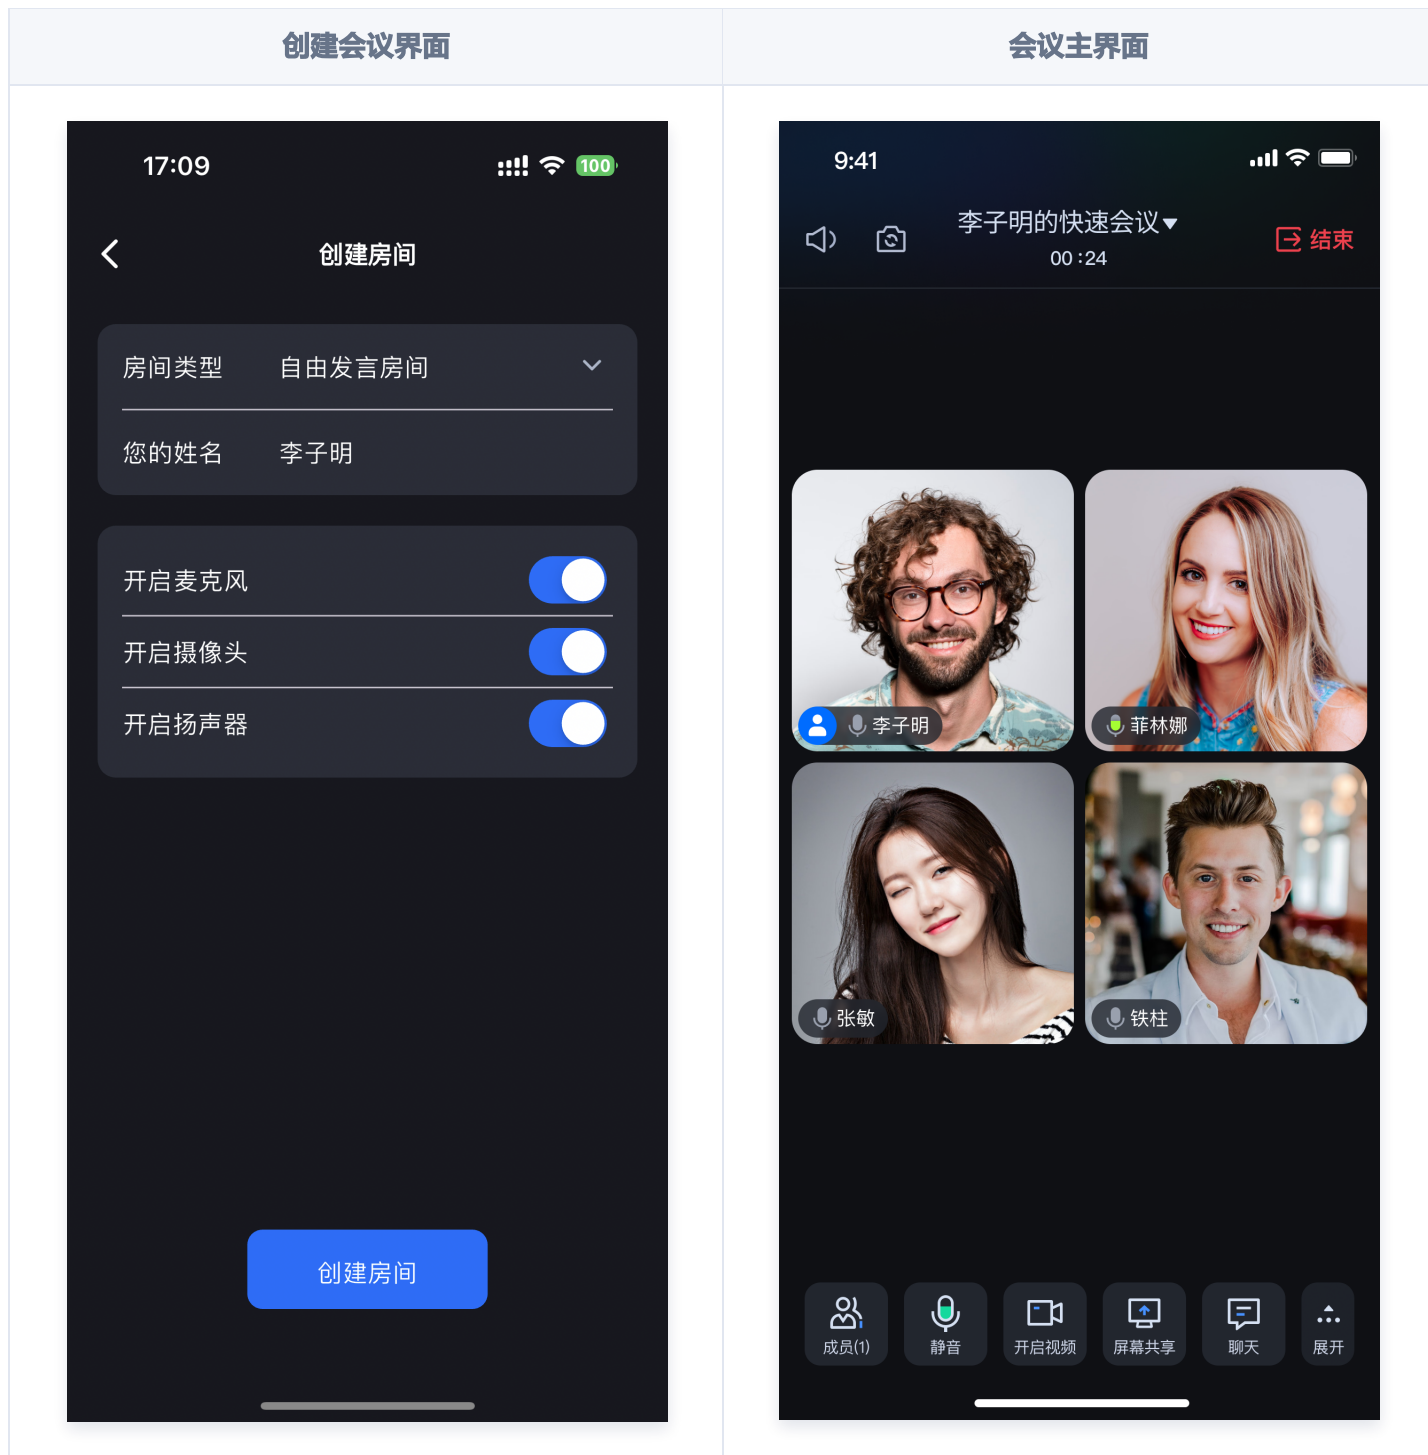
| 创建会议界面 | 会议主界面 |
|---|---|

17:09

100

创建房间

房间类型 自由发言房间

您的姓名 李子明

开启麦克风

开启摄像头

开启扬声器

创建房间

9:41

李子明的快速会议

00 :24

结束

李子明

菲林娜

张敏

铁柱

成员(1)

静音

开启视频

屏幕共享

聊天

展开